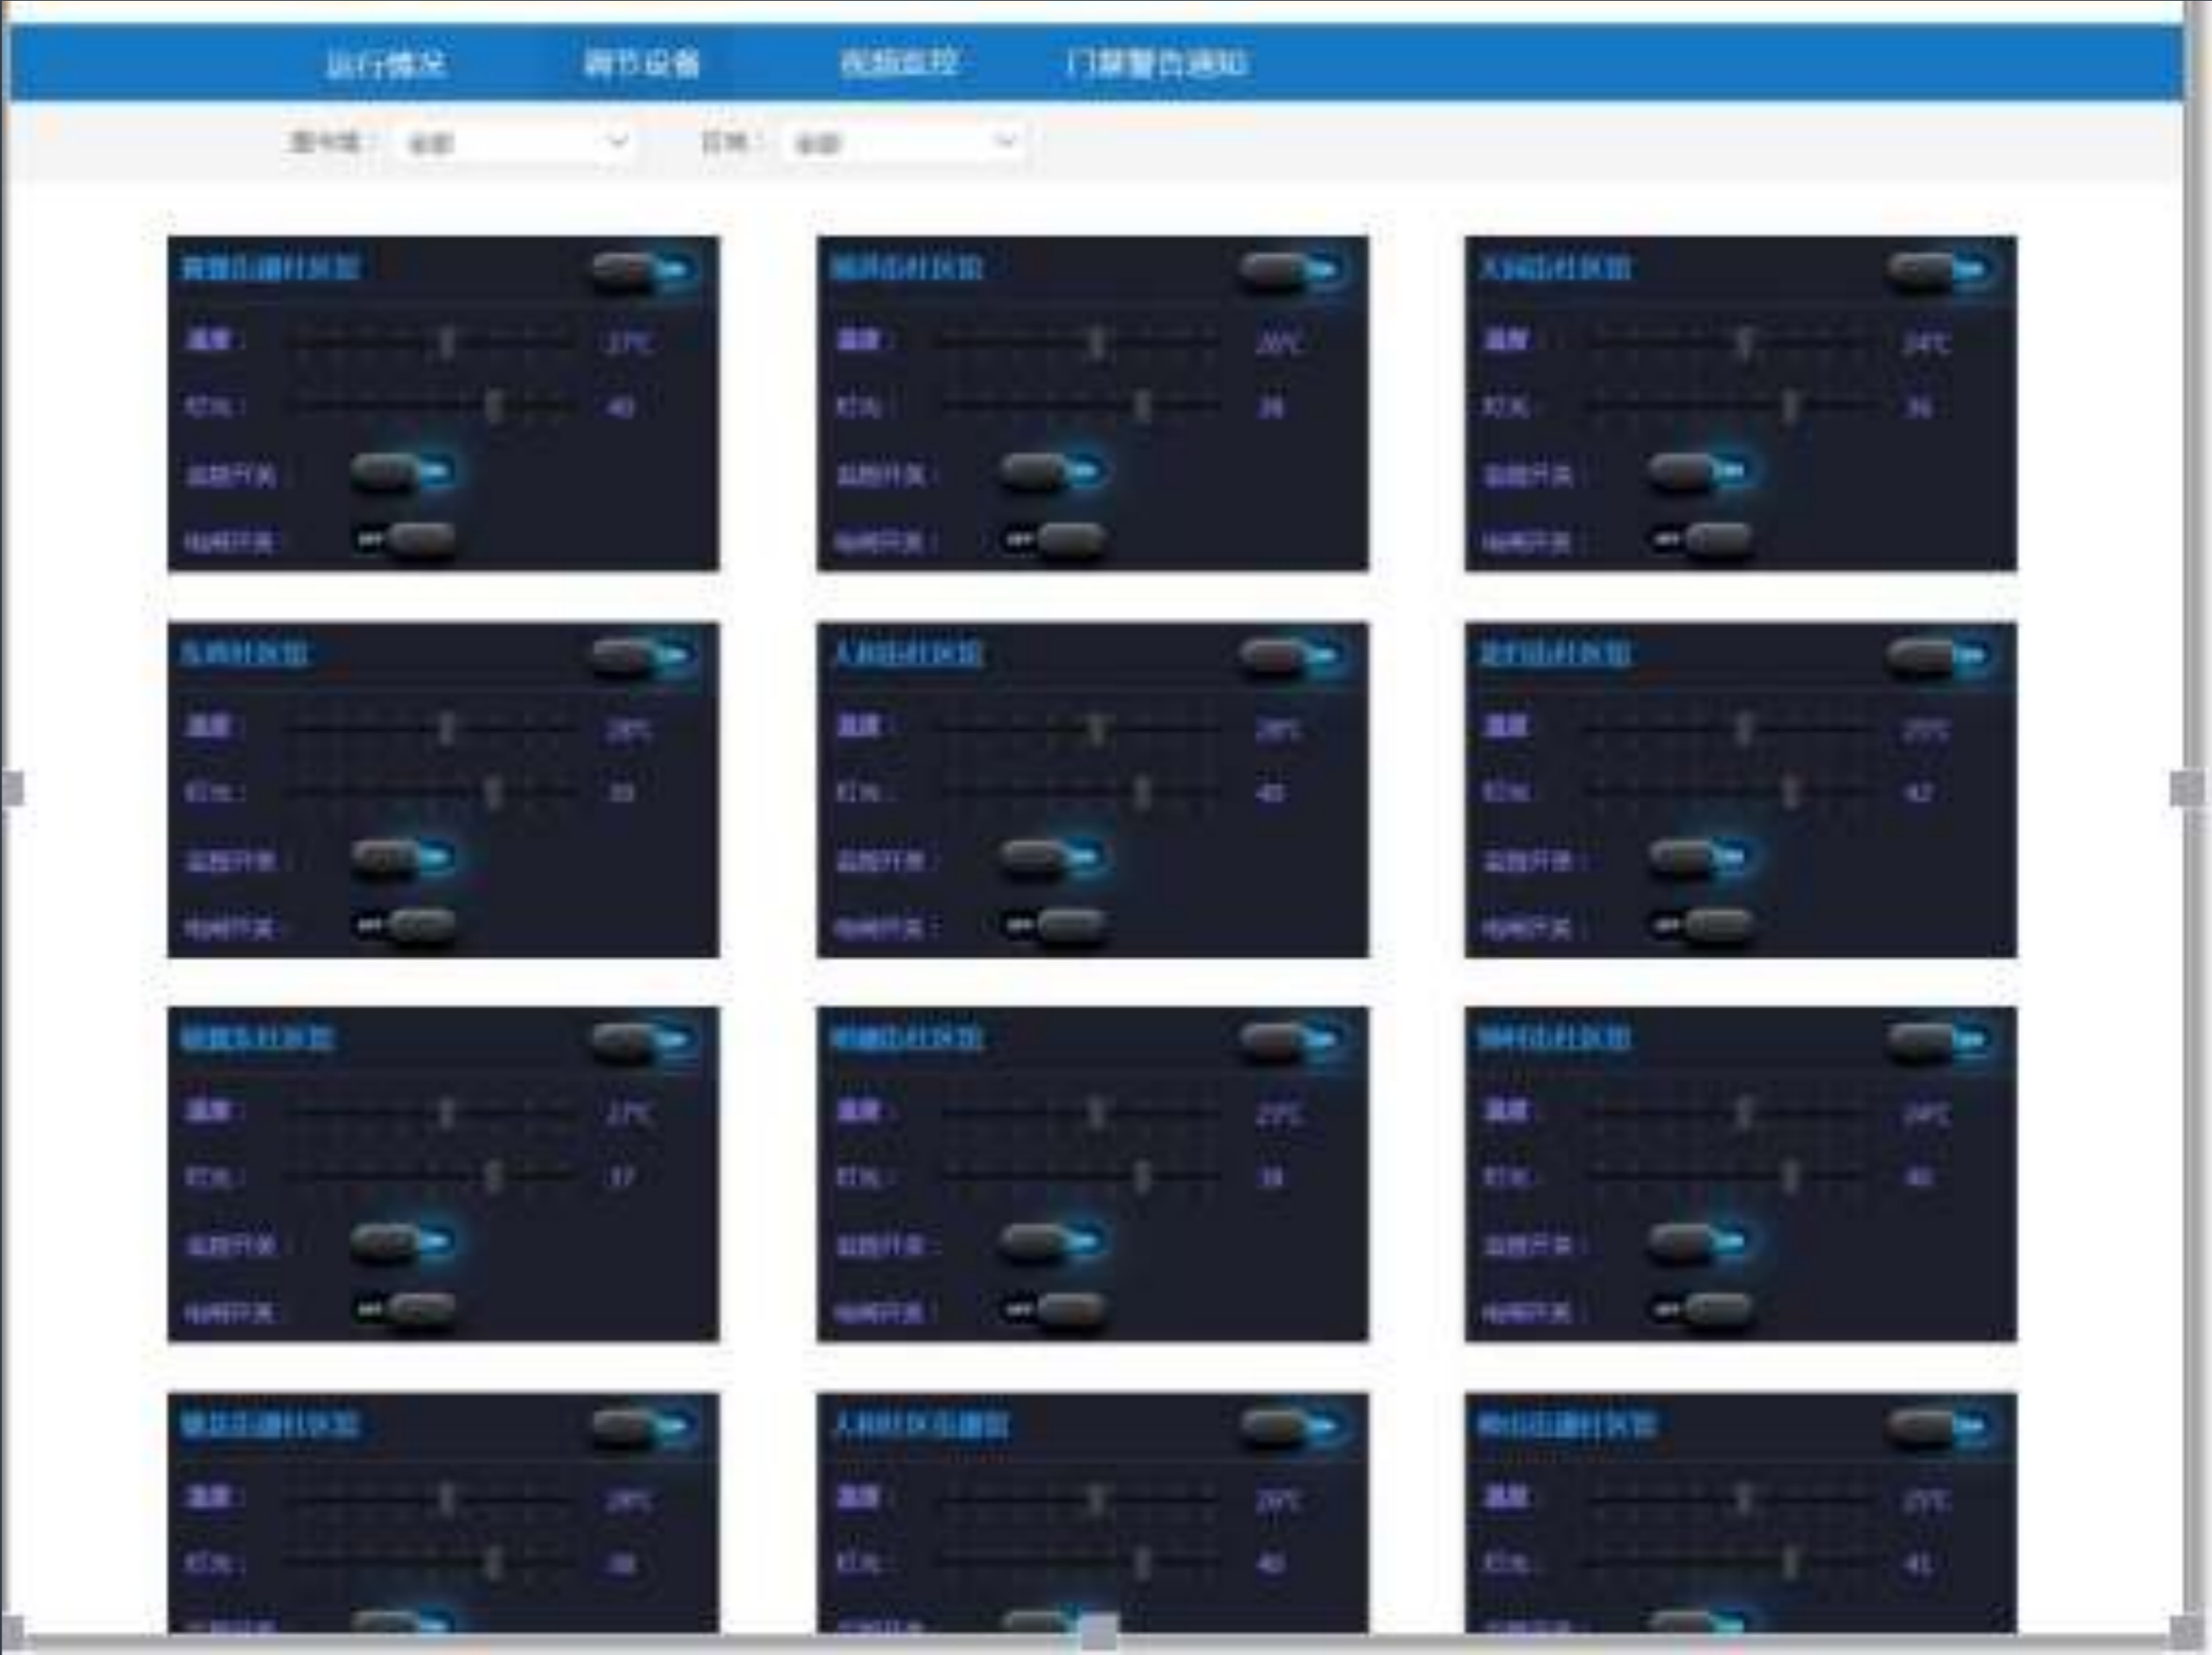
运行情况 调节设备 视频监控 门禁警告通知

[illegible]： 全部 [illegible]： 全部

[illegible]
温度： 27℃
灯光： 40
监控开关： ON
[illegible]开关： OFF

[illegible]
温度： 26℃
灯光： 38
监控开关： ON
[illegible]开关： OFF

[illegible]
温度： 24℃
灯光： 36
监控开关： ON
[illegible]开关： OFF

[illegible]
温度： 26℃
灯光： 39
监控开关： ON
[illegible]开关： OFF

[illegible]
温度： 26℃
灯光： 40
监控开关： ON
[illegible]开关： OFF

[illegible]
温度： 25℃
灯光： 42
监控开关： ON
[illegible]开关： OFF

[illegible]
温度： 27℃
灯光： 37
监控开关： ON
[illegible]开关： OFF

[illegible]
温度： 27℃
灯光： 38
监控开关： ON
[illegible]开关： OFF

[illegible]
温度： 24℃
灯光： 40
监控开关： ON
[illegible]开关： OFF

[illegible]
温度： 26℃
灯光： 38

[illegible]
温度： 26℃
灯光： 40

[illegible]
温度： 25℃
灯光： 41